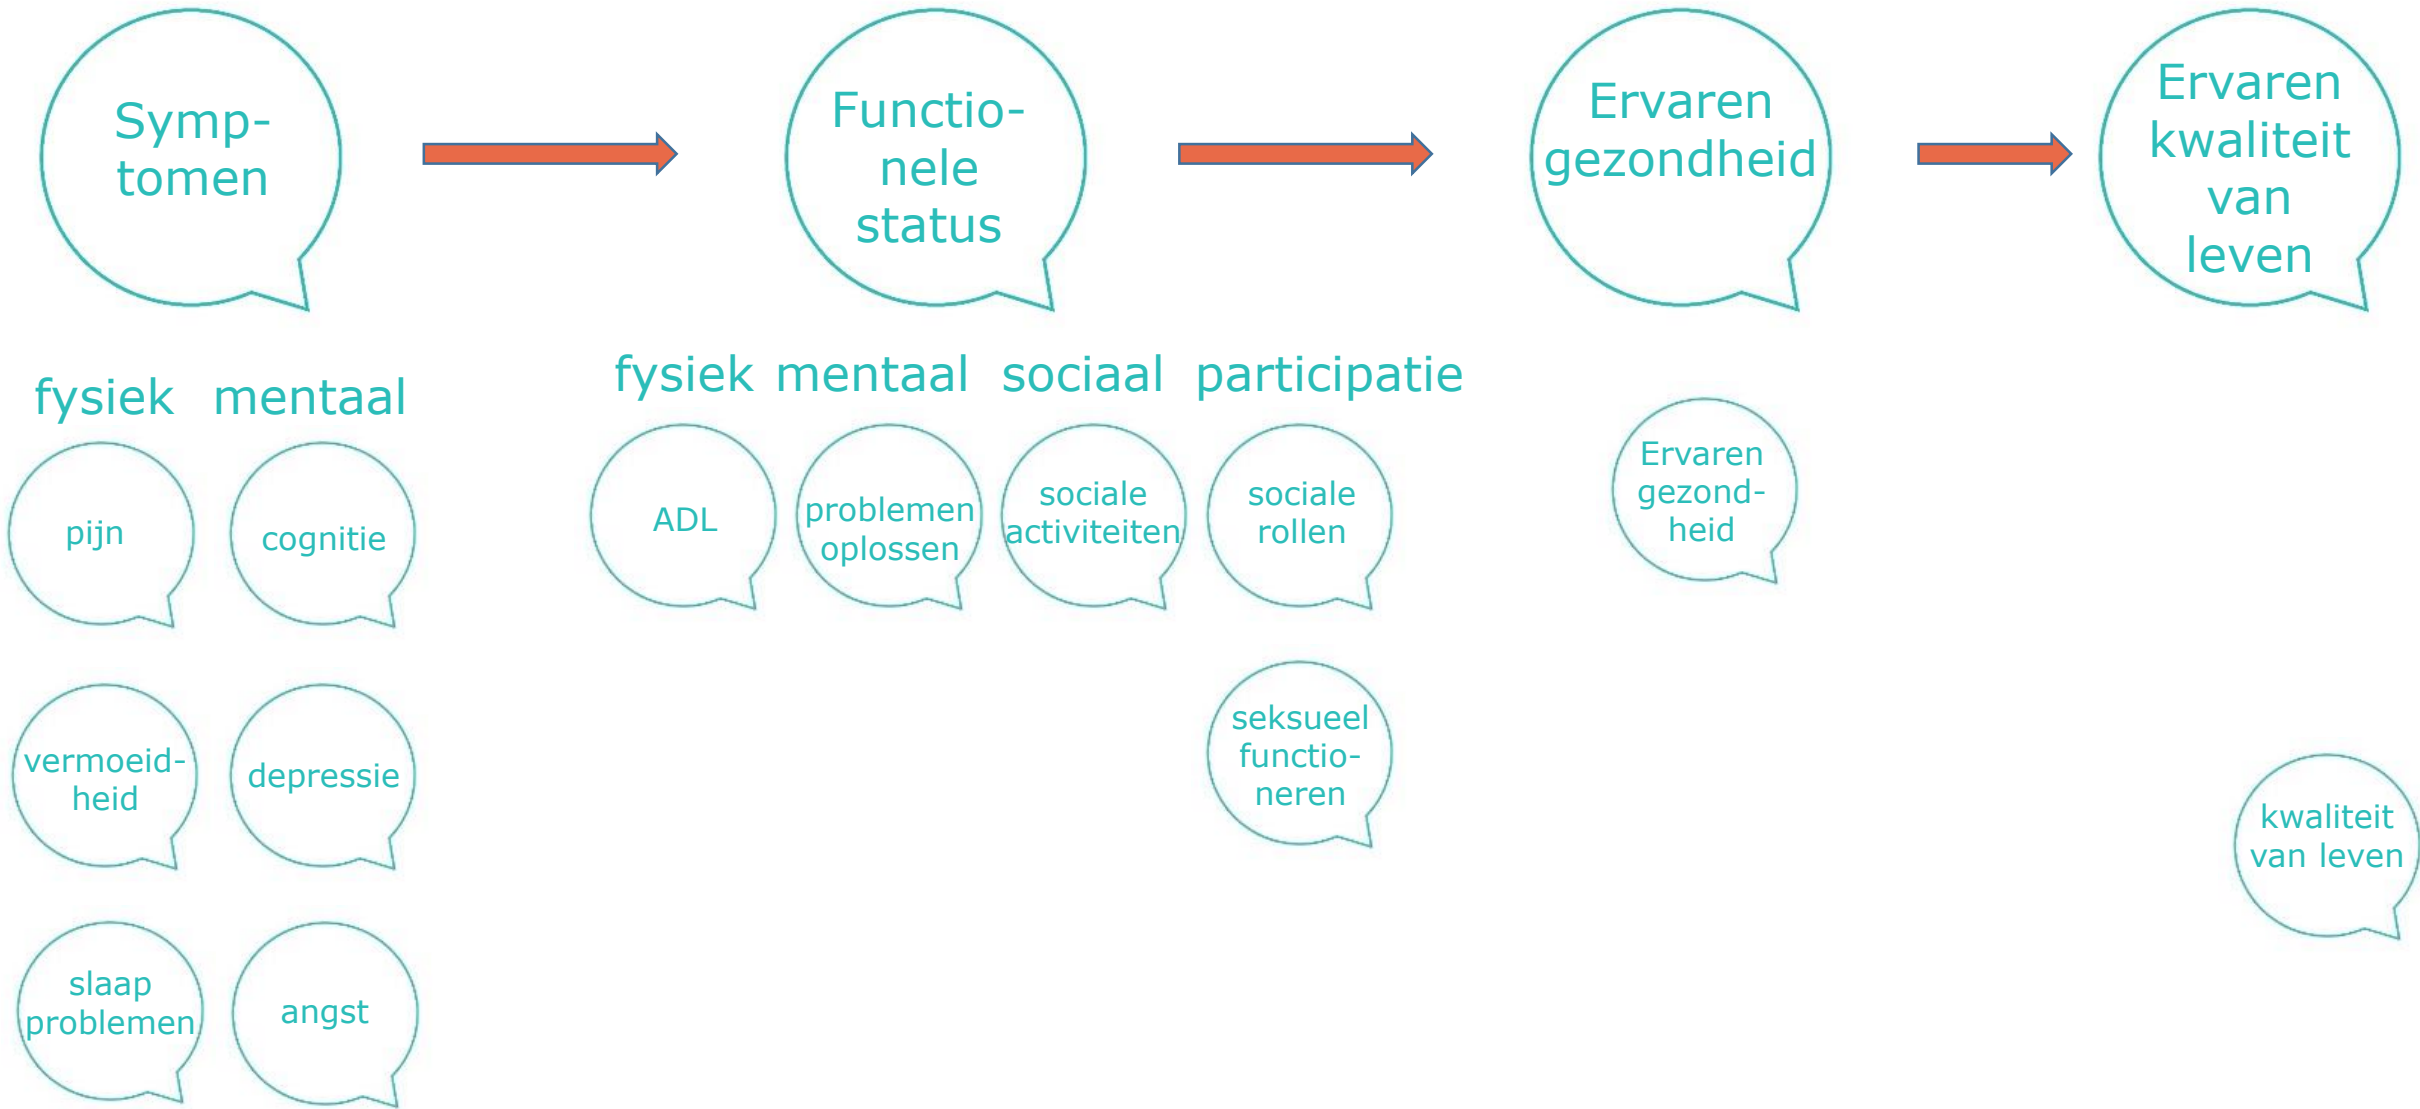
Symp-tomen

Functio-nele status

Ervaren gezondheid

Ervaren kwaliteit van leven

fysiek mentaal

pijn

cognitie

vermoeid-heid

depressie

slaap problemen

angst

fysiek mentaal sociaal participatie

ADL

problemen oplossen

sociale activiteiten

sociale rollen

seksueel functio-neren

Ervaren gezond-heid

kwaliteit van leven